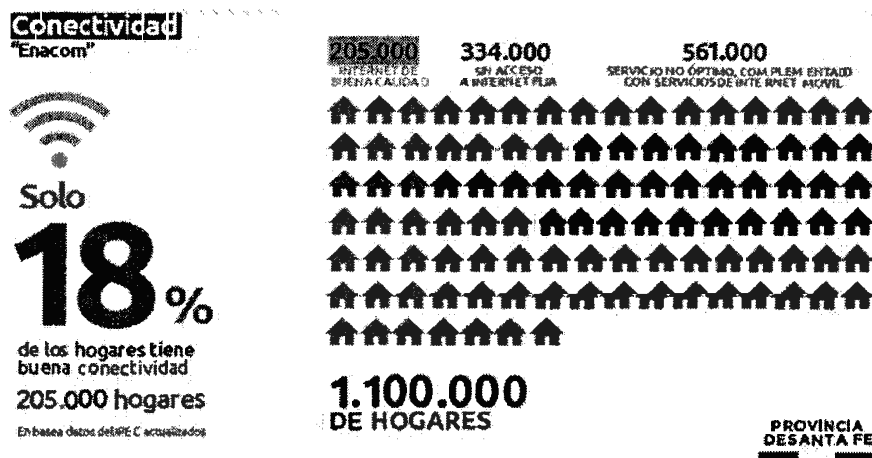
Conectividad
"Enacom"

Solo
18%
de los hogares tiene buena conectividad
205.000 hogares
En base a datos del IPEC actualizados

205.000
INTERNET DE BUENA CALIDAD

334.000
SIN ACCESO A INTERNET FIJA

561.000
SERVICIO NO ÓPTIMO, COMPLEMENTADO CON SERVICIOS DE INTERNET MOVIL

1.100.000
DE HOGARES

PROVINCIA DE SANTA FE